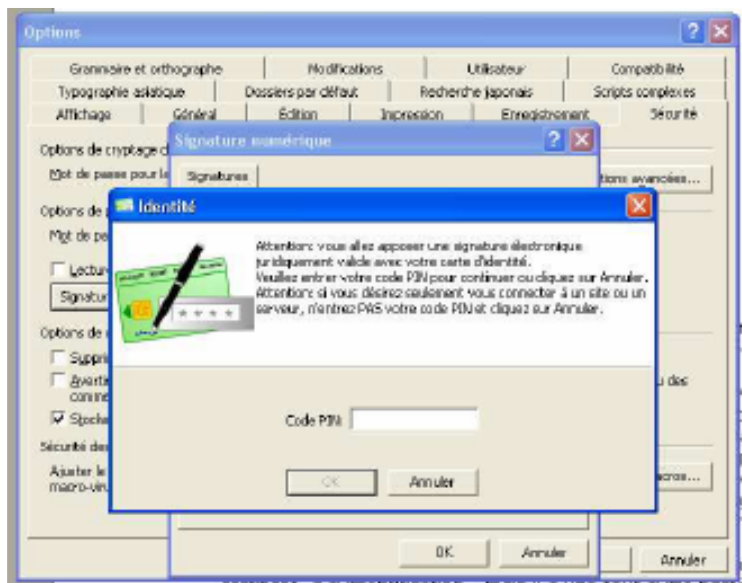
Options

Grammaire et orthographe | Modifications | Utilisateur | Compatibilité
Typographie asiatique | Dossiers par défaut | Recherche japonais | Scripts complexes
Affichage | Général | Édition | Impression | Enregistrement | Sécurité

Options de cryptage c
Mot de passe pour le
Options de
Mot de pa
Lectur
Signatur
Options de
Suppri
Avertir
conne
Stocke
Sécurité des
Ajuster le
macro-viru

Signature numérique

Signatures

tions avancées...

u des

acros...

Identité

Attention: vous allez apposer une signature électronique juridiquement valide avec votre carte d'identité.
Veuillez entrer votre code PIN pour continuer ou cliquez sur Annuler.
Attention: si vous désirez seulement vous connecter à un site ou un serveur, n'entrez PAS votre code PIN et cliquez sur Annuler.

****

Code PIN

OK | Annuler

OK | Annuler

Annuler